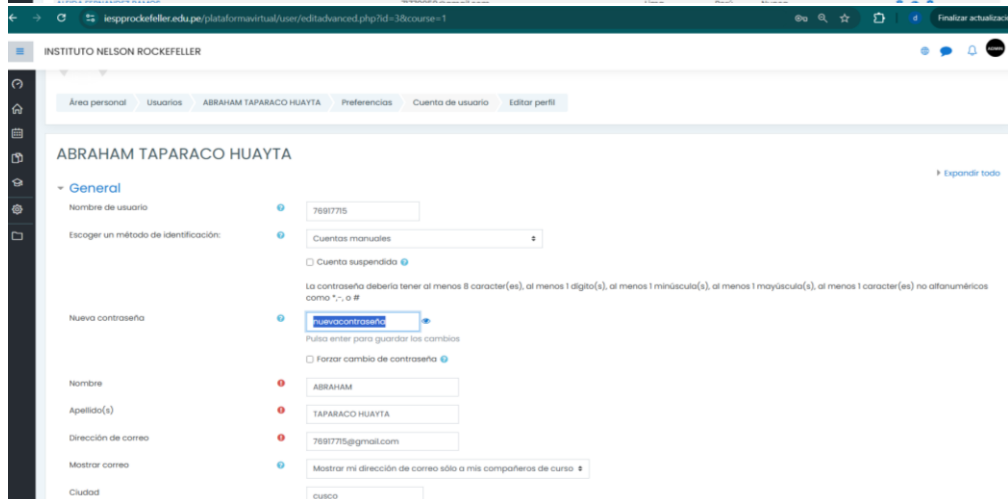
iespprockefeller.edu.pe/plataformavirtual/user/editadvanced.php?id=3&course=1

Finalizar actualizaci

INSTITUTO NELSON ROCKEFELLER

Área personal | Usuarios | ABRAHAM TAPARACO HUAYTA | Preferencias | Cuenta de usuario | Editar perfil

ABRAHAM TAPARACO HUAYTA

▸ Expandir todo

General

Nombre de usuario: 76917715

Escoger un método de identificación: Cuentas manuales

☐ Cuenta suspendida

La contraseña debería tener al menos 8 caracter(es), al menos 1 dígito(s), al menos 1 minúscula(s), al menos 1 mayúscula(s), al menos 1 caracter(es) no alfanuméricos como *,-, o #

Nueva contraseña: nuevacontraseña

Pulsa enter para guardar los cambios

☐ Forzar cambio de contraseña

Nombre: ABRAHAM

Apellido(s): TAPARACO HUAYTA

Dirección de correo: 76917715@gmail.com

Mostrar correo: Mostrar mi dirección de correo sólo a mis compañeros de curso

Ciudad: cusco